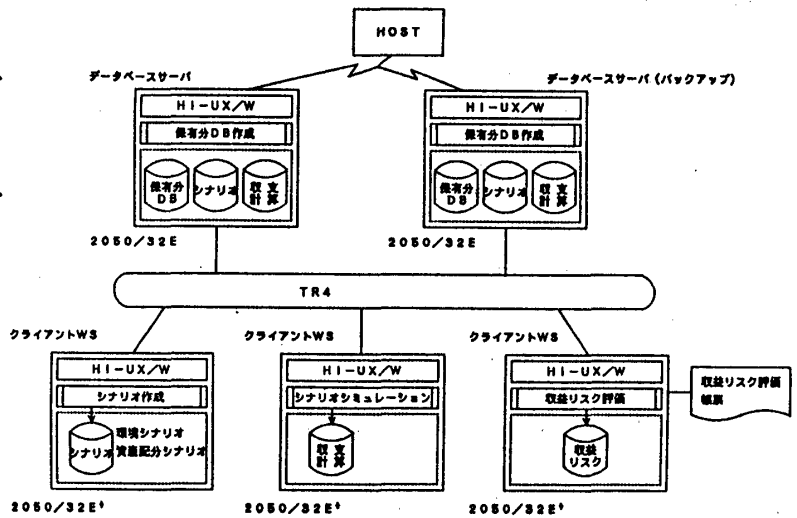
HOST

データベースサーバ

HI-UX/W

保有分DB作成

保有分DB

シナリオ

収支計算

2050/32E

データベースサーバ（バックアップ）

HI-UX/W

保有分DB作成

保有分DB

シナリオ

収支計算

2050/32E

TR4

クライアントWS

HI-UX/W

シナリオ作成

シナリオ

環境シナリオ

資産配分シナリオ

2050/32E'

クライアントWS

HI-UX/W

シナリオシミュレーション

収支計算

2050/32E'

クライアントWS

HI-UX/W

収益リスク評価

収益リスク

収益リスク評価帳票

2050/32E'